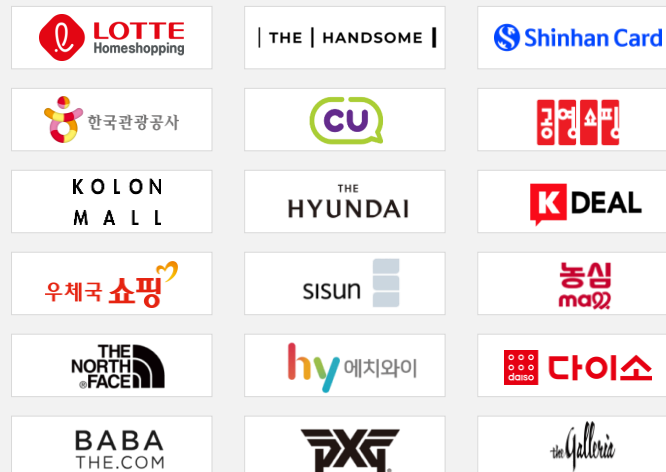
LOTTE Homeshopping

| THE | HANDSOME |

Shinhan Card

한국관광공사

CU

공영쇼핑

KOLON MALL

THE HYUNDAI

K DEAL

우체국 쇼핑

sisun

농심 mall

THE NORTH FACE

hy 에치와이

daiso 다이소

BABA THE.COM

PXG

the Galleria